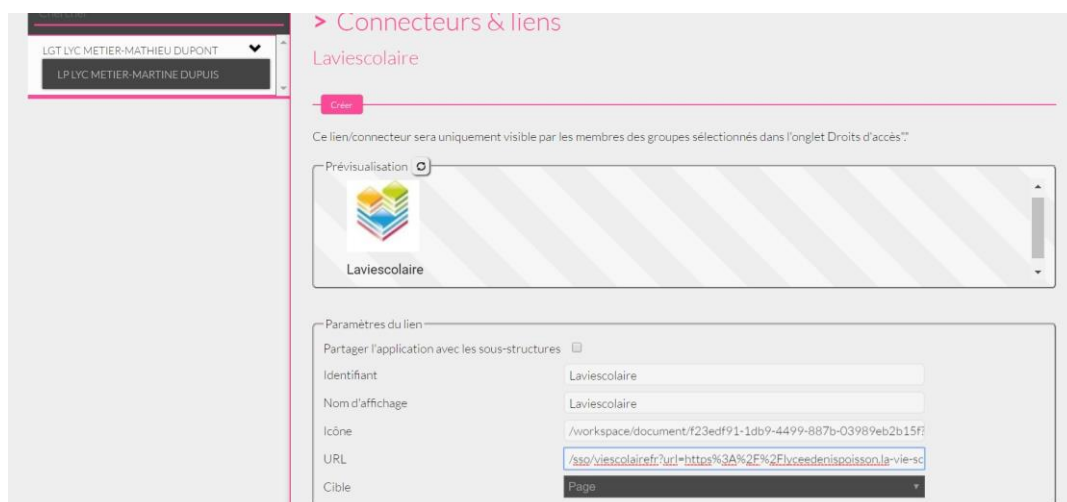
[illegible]

LGT LYC METIER-MATHIEU DUPONT

LP LYC METIER-MARTINE DUPUIS

> Connecteurs & liens

Laviescolaire

Créer

Ce lien/connecteur sera uniquement visible par les membres des groupes sélectionnés dans l'onglet Droits d'accès"."

Prévisualisation

Laviescolaire

Paramètres du lien

Partager l'application avec les sous-structures

Identifiant | Laviescolaire

Nom d'affichage | Laviescolaire

Icône | /workspace/document/f23edf91-1db9-4499-887b-03989eb2b15f

URL | /sso/viescolairefr?url=https%3A%2F%2Flyceedenispoisson.la-vie-sc

Cible | Page